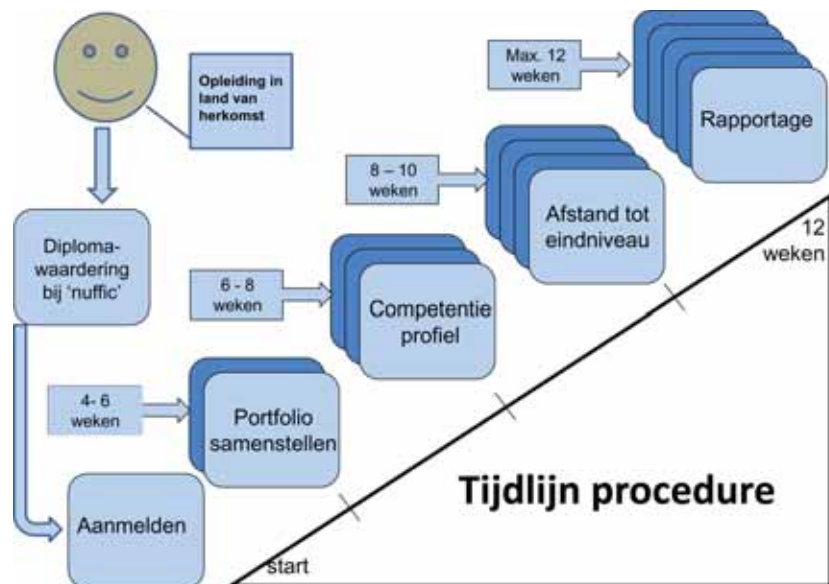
Opleiding in land van herkomst

Diploma-waardering bij 'nuffic'

Aanmelden

4- 6 weken

Portfolio samenstellen

6 - 8 weken

Competentie profiel

8 – 10 weken

Afstand tot eindniveau

Max. 12 weken

Rapportage

12 weken

start

Tijdlijn procedure